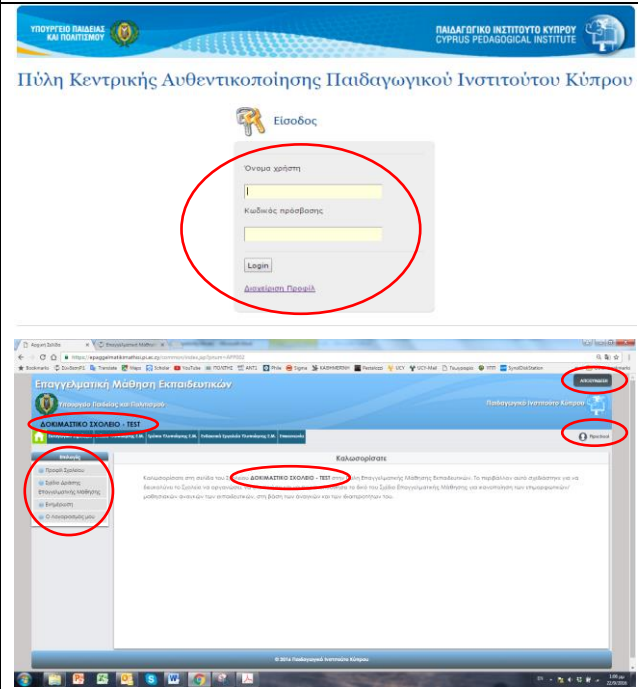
ΥΠΟΥΡΓΕΙΟ ΠΑΙΔΕΙΑΣ ΚΑΙ ΠΟΛΙΤΙΣΜΟΥ

ΠΑΙΔΑΓΩΓΙΚΟ ΙΝΣΤΙΤΟΥΤΟ ΚΥΠΡΟΥ
CYPRUS PEDAGOGICAL INSTITUTE

Πύλη Κεντρικής Αυθεντικοποίησης Παιδαγωγικού Ινστιτούτου Κύπρου

Είσοδος

Όνομα χρήστη

Κωδικός πρόσβασης

Login

Διαχείριση Προφίλ

Αρχική Σελίδα
Επαγγελματική Μάθηση
https://epaggelmatikimathisi.pi.ac.cy/common/index.jsp?plsum=RPP002

Επαγγελματική Μάθηση Εκπαιδευτικών

Υπουργείο Παιδείας και Πολιτισμού

Παιδαγωγικό Ινστιτούτο Κύπρου

ΑΠΟΣΥΝΔΕΣΗ

ΔΟΚΙΜΑΣΤΙΚΟ ΣΧΟΛΕΙΟ - TEST

Βοηθός

Καλωσορίσατε

Προφίλ Σχολείου
Σχέδιο Δράσης Επαγγελματικής Μάθησης
Ενημέρωση
Οι πληροφορίες μου

Καλωσορίσατε στη σελίδα του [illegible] ΔΟΚΙΜΑΣΤΙΚΟ ΣΧΟΛΕΙΟ - TEST στην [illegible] Επαγγελματικής Μάθησης Εκπαιδευτικών. Το περιβάλλον αυτό σχεδιάστηκε για να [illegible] το Σχολείο να οργανώσει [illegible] το δικό του Σχέδιο Επαγγελματικής Μάθησης για ικανοποίηση των επαγγελματικών μαθησιακών αναγκών των εκπαιδευτικών, στη βάση των αναγκών και των προτεραιοτήτων του.

© 2016 Παιδαγωγικό Ινστιτούτο Κύπρου